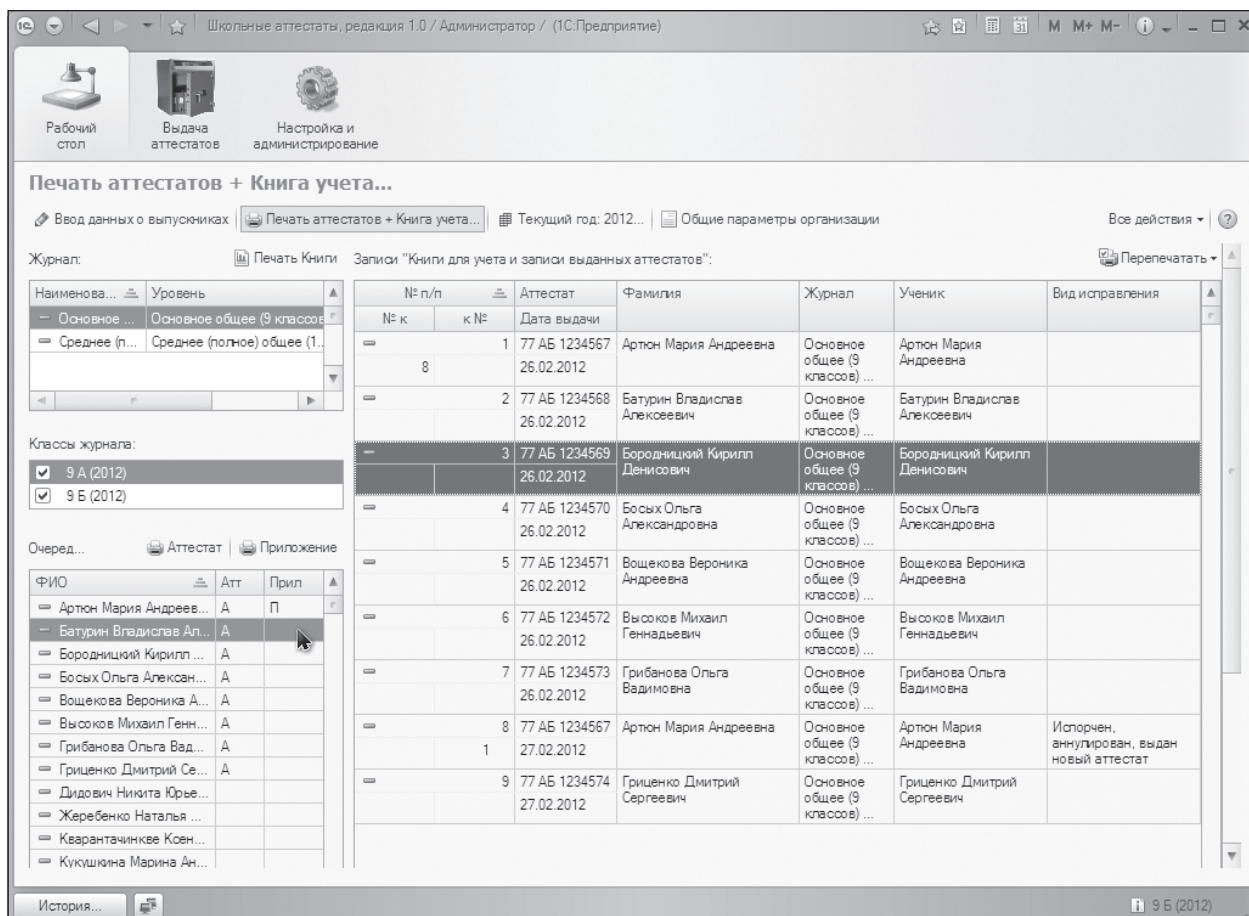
Школьные аттестаты, редакция 1.0 / Администратор / (1С:Предприятие)

M M+ M-

Рабочий стол

Выдача аттестатов

Настройка и администрирование

Печать аттестатов + Книга учета...

Ввод данных о выпускниках | Печать аттестатов + Книга учета... | Текущий год: 2012... | Общие параметры организации

Все действия ▾ | ?

Журнал:

Печать Книги

| Наименова... | Уровень |
|---|---|
| Основное ... | Основное общее (9 классов |
| Среднее (п... | Среднее (полное) общее (1... |

Классы журнала:

9 А (2012)
9 Б (2012)

Очеред...

Аттестат | Приложение

| ФИО | Атт | Прил |
|---|---|---|
| Артюн Мария Андреев... | А | П |
| Батурин Владислав Ал... | А | |
| Бородницкий Кирилл ... | А | |
| Босых Ольга Алексан... | А | |
| Вощекова Вероника А... | А | |
| Высоков Михаил Генн... | А | |
| Грибанова Ольга Вад... | А | |
| Гриценко Дмитрий Се... | А | |
| Дидович Никита Юрье... | | |
| Жеребенко Наталья ... | | |
| Кварантачинкве Коен... | | |
| Кукушкина Марина Ан... | | |

Записи "Книги для учета и записи выданных аттестатов":

Перепечатать ▾

| № п/п | № к | к № | Аттестат / Дата выдачи | Фамилия | Журнал | Ученик | Вид исправления |
|---|---|---|---|---|---|---|---|
| 1 | 8 | | 77 АБ 1234567 26.02.2012 | Артюн Мария Андреевна | Основное общее (9 классов) ... | Артюн Мария Андреевна | |
| 2 | | | 77 АБ 1234568 26.02.2012 | Батурин Владислав Алексеевич | Основное общее (9 классов) ... | Батурин Владислав Алексеевич | |
| 3 | | | 77 АБ 1234569 26.02.2012 | Бородницкий Кирилл Денисович | Основное общее (9 классов) ... | Бородницкий Кирилл Денисович | |
| 4 | | | 77 АБ 1234570 26.02.2012 | Босых Ольга Александровна | Основное общее (9 классов) ... | Босых Ольга Александровна | |
| 5 | | | 77 АБ 1234571 26.02.2012 | Вощекова Вероника Андреевна | Основное общее (9 классов) ... | Вощекова Вероника Андреевна | |
| 6 | | | 77 АБ 1234572 26.02.2012 | Высоков Михаил Геннадьевич | Основное общее (9 классов) ... | Высоков Михаил Геннадьевич | |
| 7 | | | 77 АБ 1234573 26.02.2012 | Грибанова Ольга Вадимовна | Основное общее (9 классов) ... | Грибанова Ольга Вадимовна | |
| 8 | | 1 | 77 АБ 1234567 27.02.2012 | Артюн Мария Андреевна | Основное общее (9 классов) ... | Артюн Мария Андреевна | Испорчен, аннулирован, выдан новый аттестат |
| 9 | | | 77 АБ 1234574 27.02.2012 | Гриценко Дмитрий Сергеевич | Основное общее (9 классов) ... | Гриценко Дмитрий Сергеевич | |

История...

9 Б (2012)